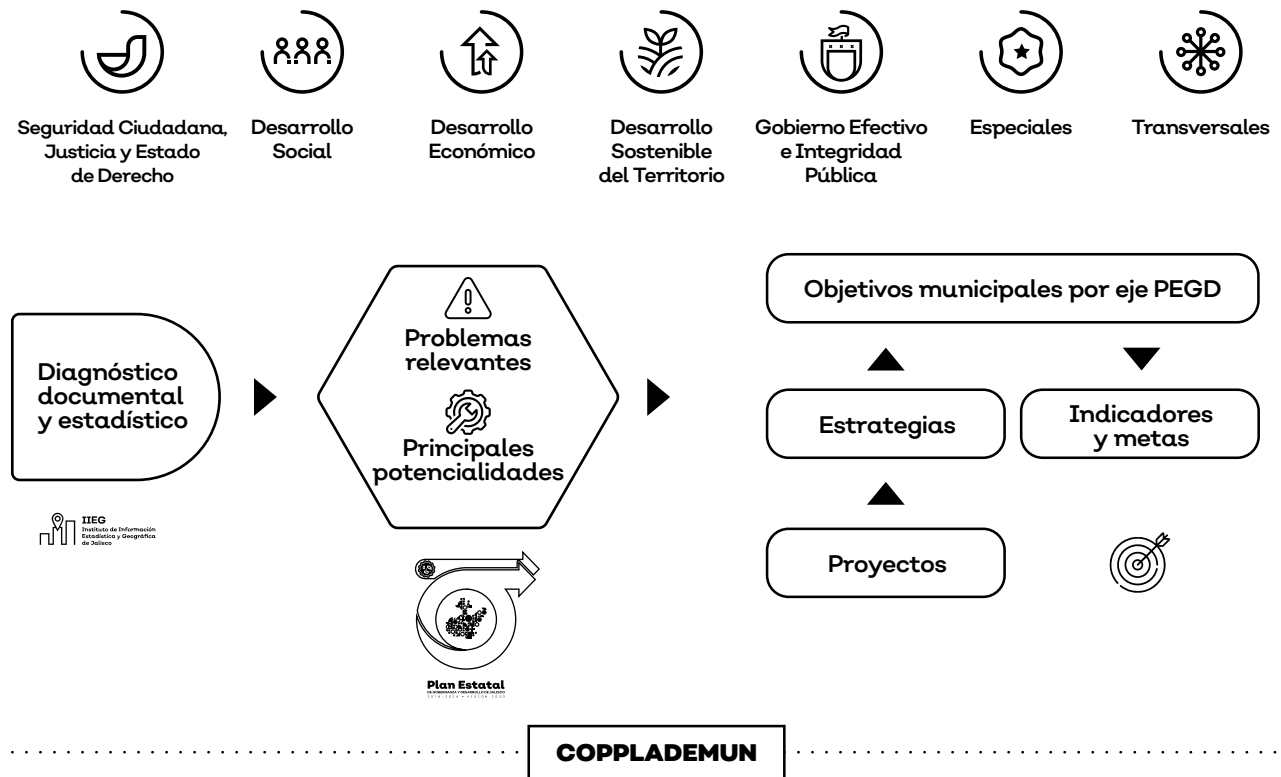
Seguridad Ciudadana, Justicia y Estado de Derecho

Desarrollo Social

Desarrollo Económico

Desarrollo Sostenible del Territorio

Gobierno Efectivo e Integridad Pública

Especiales

Transversales

Diagnóstico documental y estadístico

IIEG
Instituto de Información Estadística y Geográfica de Jalisco

Problemas relevantes

Principales potencialidades

Plan Estatal
DE GOBERNANZA Y DESARROLLO DE JALISCO
2018-2024 • VISIÓN 2030

Objetivos municipales por eje PEGD

Estrategias

Indicadores y metas

Proyectos

COPPLADEMUN